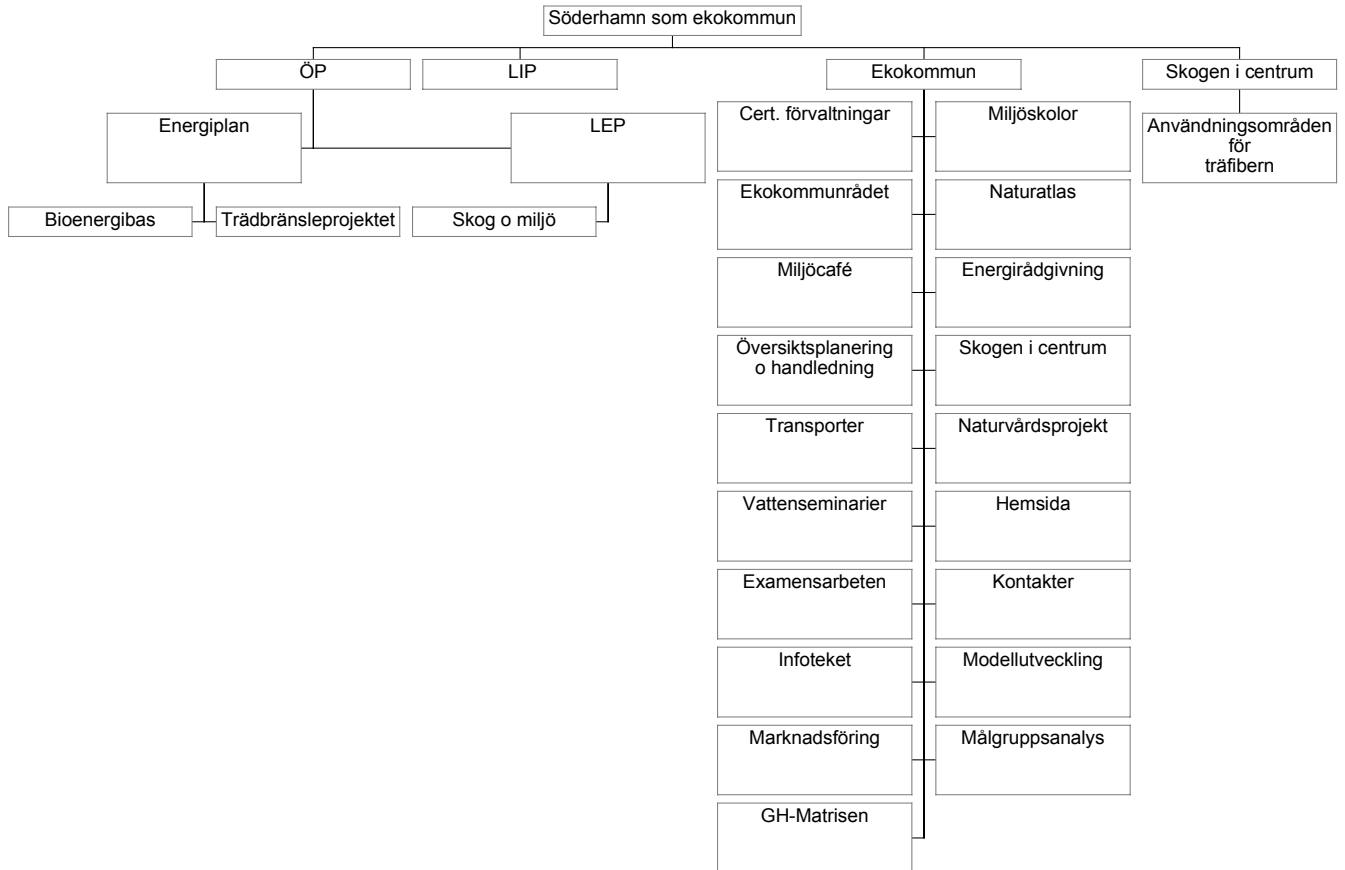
Söderhamn som ekokommun

ÖP

LIP

Ekokommun

Skogen i centrum

Energiplan

LEP

Bioenergibas

Trädbränsleprojektet

Skog o miljö

Cert. förvaltningar

Ekokommunrådet

Miljöcafé

Översiktsplanering o handledning

Transporter

Vattenseminarier

Examensarbeten

Infoteket

Marknadsföring

GH-Matrisen

Miljöskolor

Naturatlas

Energirådgivning

Skogen i centrum

Naturvårdsprojekt

Hemsida

Kontakter

Modellutveckling

Målgruppsanalys

Användningsområden för träfibern